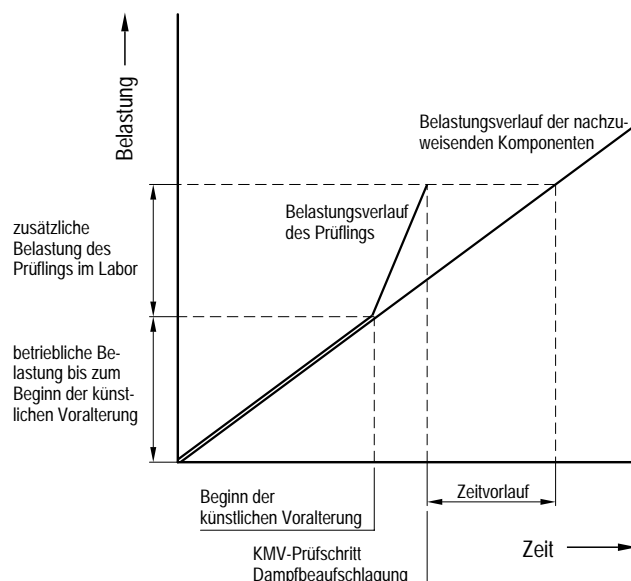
Belastung

Belastungsverlauf der nachzuweisenden Komponenten

Belastungsverlauf des Prüflings

zusätzliche Belastung des Prüflings im Labor

betriebliche Belastung bis zum Beginn der künstlichen Voralterung

Beginn der künstlichen Voralterung

Zeitvorlauf

KMV-Prüfschritt Dampfbeaufschlagung

Zeit